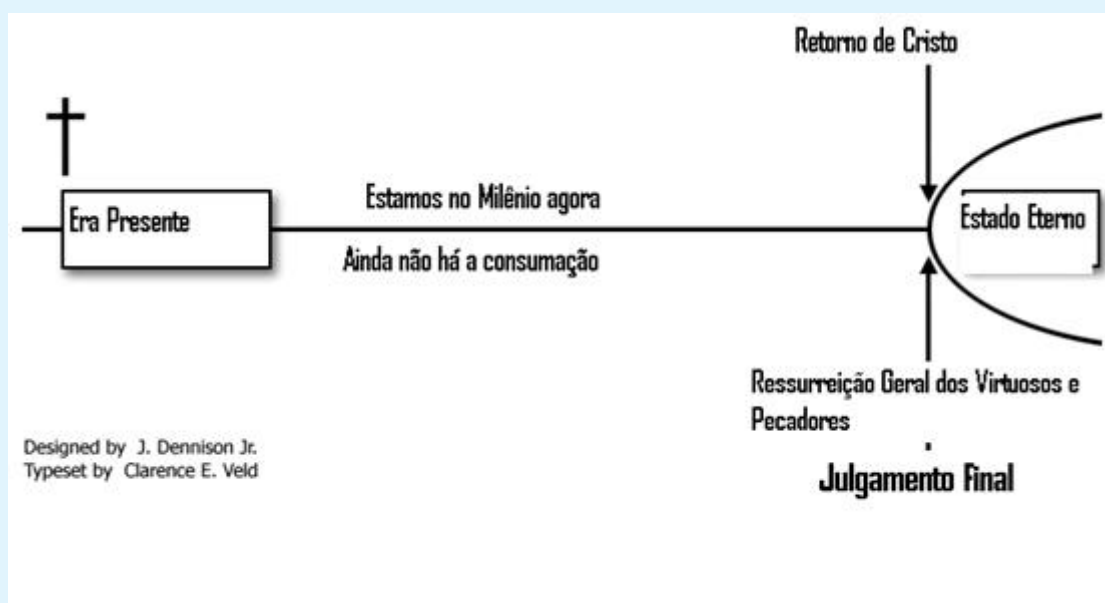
Retorno de Cristo

Era Presente

Estamos no Milênio agora

Ainda não há a consumação

Estado Eterno

Ressurreição Geral dos Virtuosos e Pecadores

Designed by J. Dennison Jr.
Typeset by Clarence E. Veld

Julgamento Final